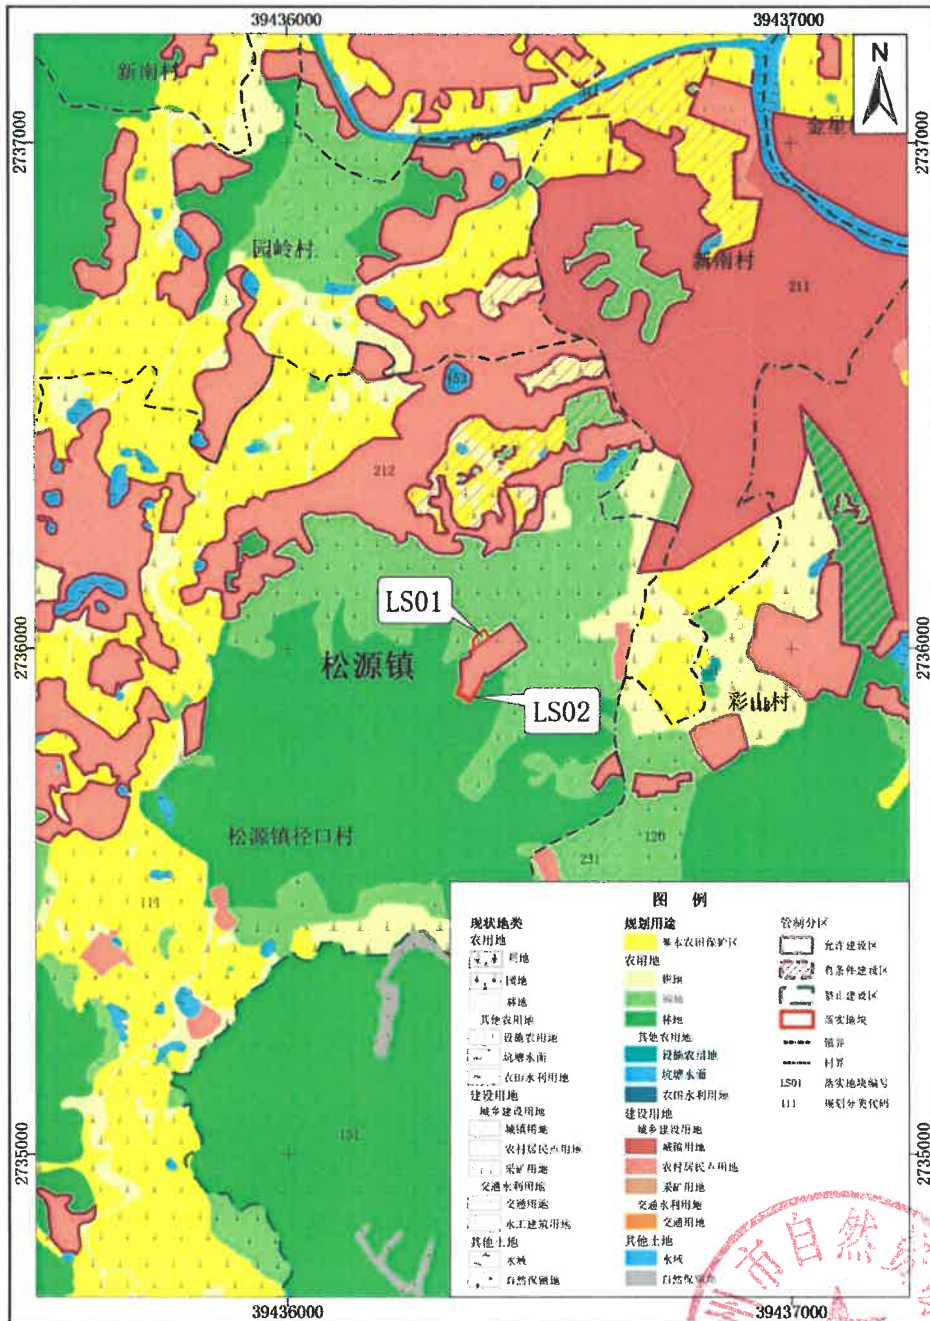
39436000
39437000
2737000
2737000
2736000
2736000
2735000
2735000
39436000
39437000
N

新南村
金星
园岭村
新南村
211
153
212
LS01
LS02
松源镇
彩山村
松源镇径口村
120
231
114
151

图 例

现状地类
农用地
耕地
园地
林地
其他农用地
设施农用地
坑塘水面
农田水利用地
建设用地
城乡建设用地
城镇用地
农村居民点用地
采矿用地
交通水利用地
交通用地
水工建筑用地
其他土地
水域
自然保留地

规划用途
基本农田保护区
农用地
耕地
园地
林地
其他农用地
设施农用地
坑塘水面
农田水利用地
建设用地
城乡建设用地
城镇用地
农村居民点用地
采矿用地
交通水利用地
交通用地
其他土地
水域
自然保留地

管制分区
允许建设区
有条件建设区
禁止建设区
落实地块
镇界
村界
LS01 落实地块编号
111 规划分类代码

市自然